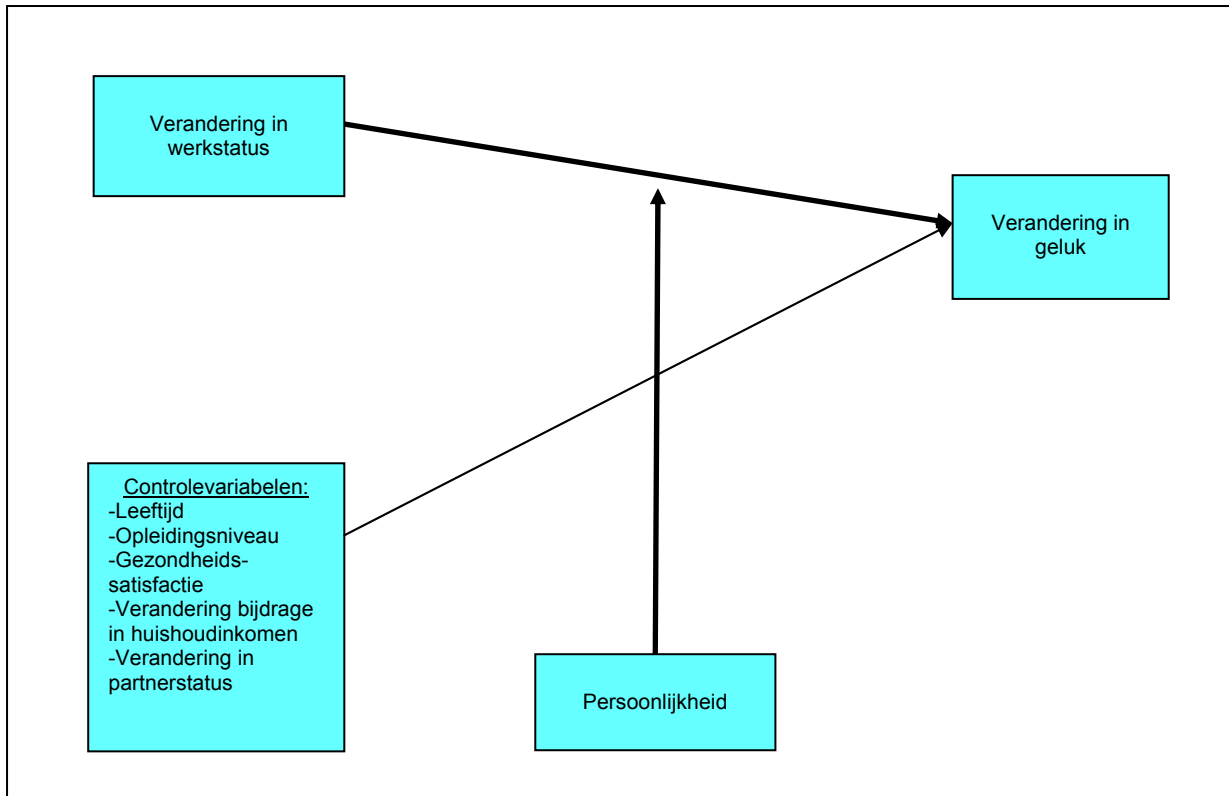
Verandering in werkstatus

Verandering in geluk

Controlevariabelen:
-Leeftijd
-Opleidingsniveau
-Gezondheids-satisfactie
-Verandering bijdrage in huishoudinkomen
-Verandering in partnerstatus

Persoonlijkheid